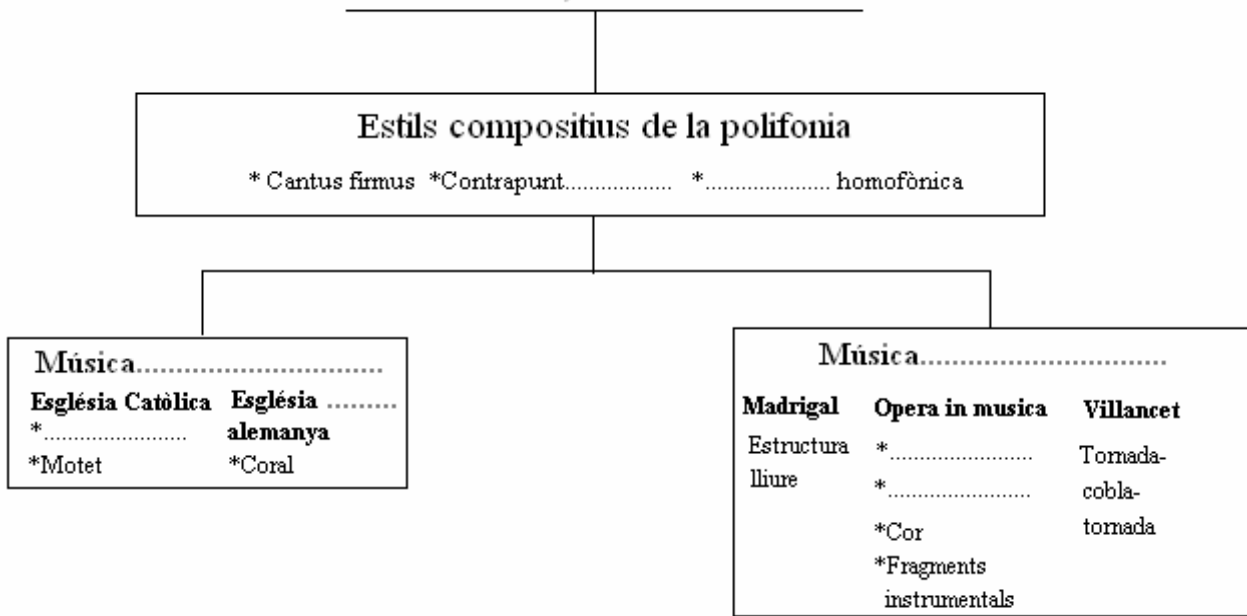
Estils compositius de la polifonia

* Cantus firmus *Contrapunt.................. *..................... homofònica

Música...............................

Església Catòlica

*........................

*Motet

Església .........

alemanya

*Coral

Música...............................

Madrigal

Estructura lliure

Opera in musica

*.........................

*.........................

*Cor

*Fragments instrumentals

Villancet

Tornada-cobla-tornada